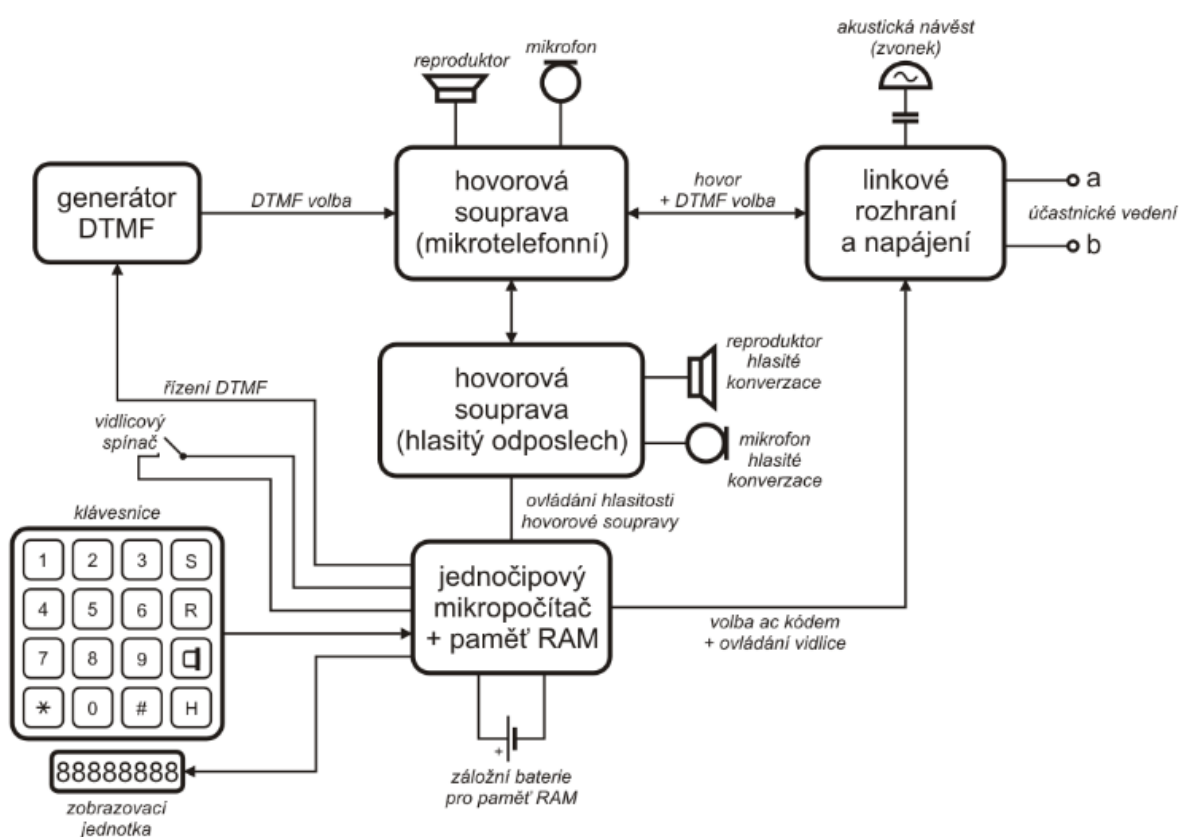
reproduktor

mikrofon

akustická návěst (zvonek)

generátor DTMF

DTMF volba

hovorová souprava (mikrotelefonní)

hovor + DTMF volba

linkové rozhraní a napájení

a

účastnické vedení

b

hovorová souprava (hlasitý odposlech)

reproduktor hlasité konverzace

mikrofon hlasité konverzace

řízení DTMF

vidlicový spínač

ovládání hlasitosti hovorové soupravy

klávesnice

| 1 | 2 | 3 | S |
|---|---|---|---|
| 4 | 5 | 6 | R |
| 7 | 8 | 9 | |
| * | 0 | # | H |

jednočipový mikropočítač + paměť RAM

volba ac kódem + ovládání vidlice

88888888

zobrazovací jednotka

+

záložní baterie pro paměť RAM